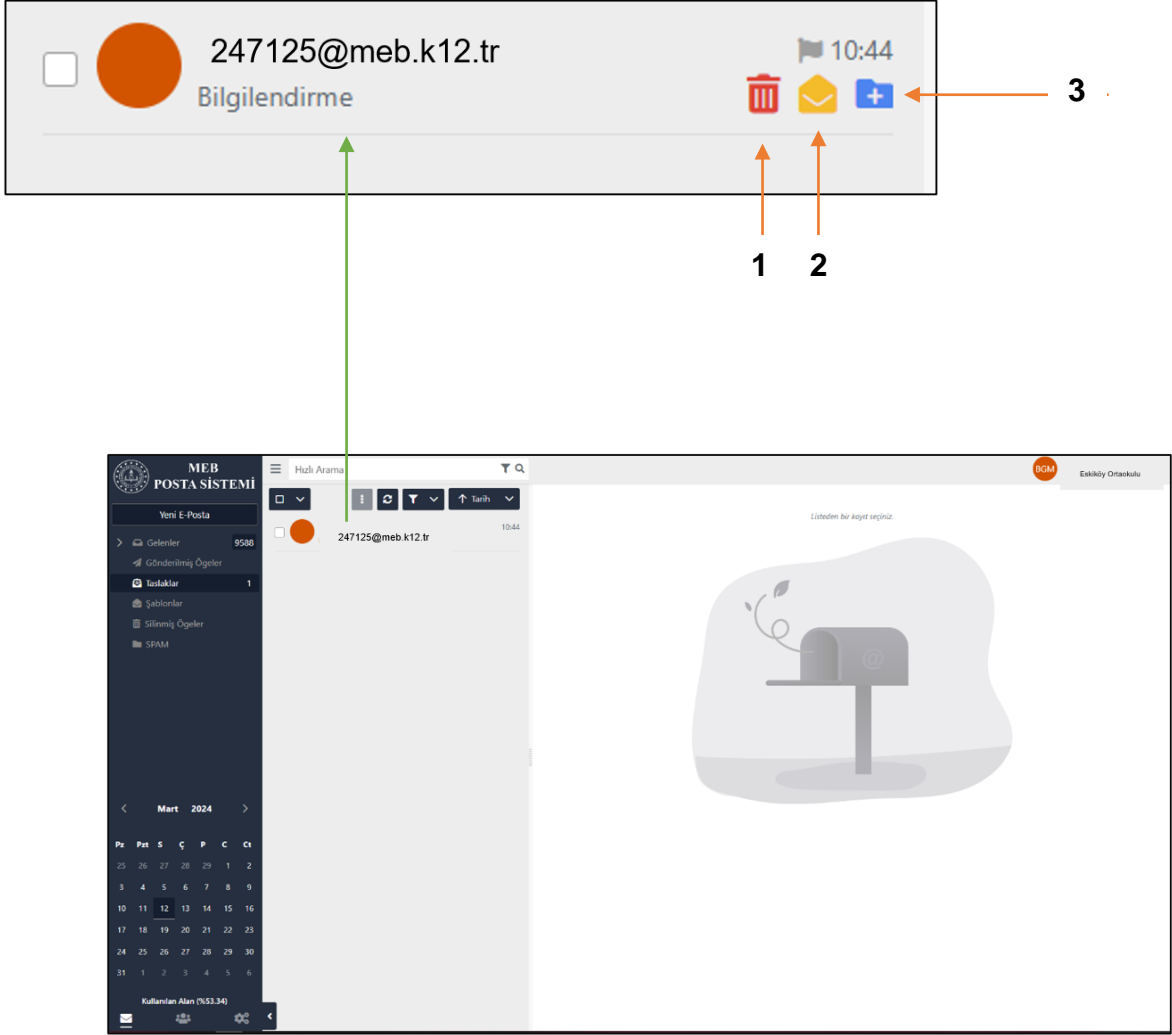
247125@meb.k12.tr
10:44
Bilgilendirme

3

1 2

MEB POSTA SİSTEMİ

Yeni E-Posta

Gelenler 9588
Gönderilmiş Öğeler
Taslaklar 1
Şablonlar
Silinmiş Öğeler
SPAM

Hızlı Arama

Tarih

247125@meb.k12.tr 10:44

BGM Eskiköy Ortaokulu

Listeden bir kayıt seçiniz.

Mart 2024

| Pz | Pzt | S | Ç | P | C | Ct |
|---|---|---|---|---|---|---|
| 25 | 26 | 27 | 28 | 29 | 1 | 2 |
| 3 | 4 | 5 | 6 | 7 | 8 | 9 |
| 10 | 11 | 12 | 13 | 14 | 15 | 16 |
| 17 | 18 | 19 | 20 | 21 | 22 | 23 |
| 24 | 25 | 26 | 27 | 28 | 29 | 30 |
| 31 | 1 | 2 | 3 | 4 | 5 | 6 |

Kullanılan Alan (%53.34)